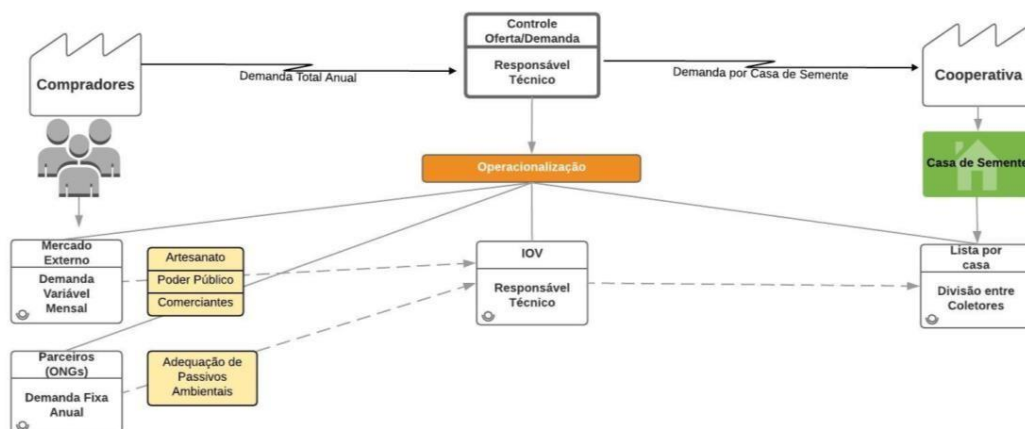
Compradores

Demanda Total Anual

Controle Oferta/Demanda

Responsável Técnico

Demanda por Casa de Semente

Cooperativa

Operacionalização

Casa de Semente

Mercado Externo

Demanda Variável Mensal

Artesanato

Poder Público

Comerciantes

IOV

Responsável Técnico

Lista por casa

Divisão entre Coletores

Parceiros (ONGs)

Demanda Fixa Anual

Adequação de Passivos Ambientais